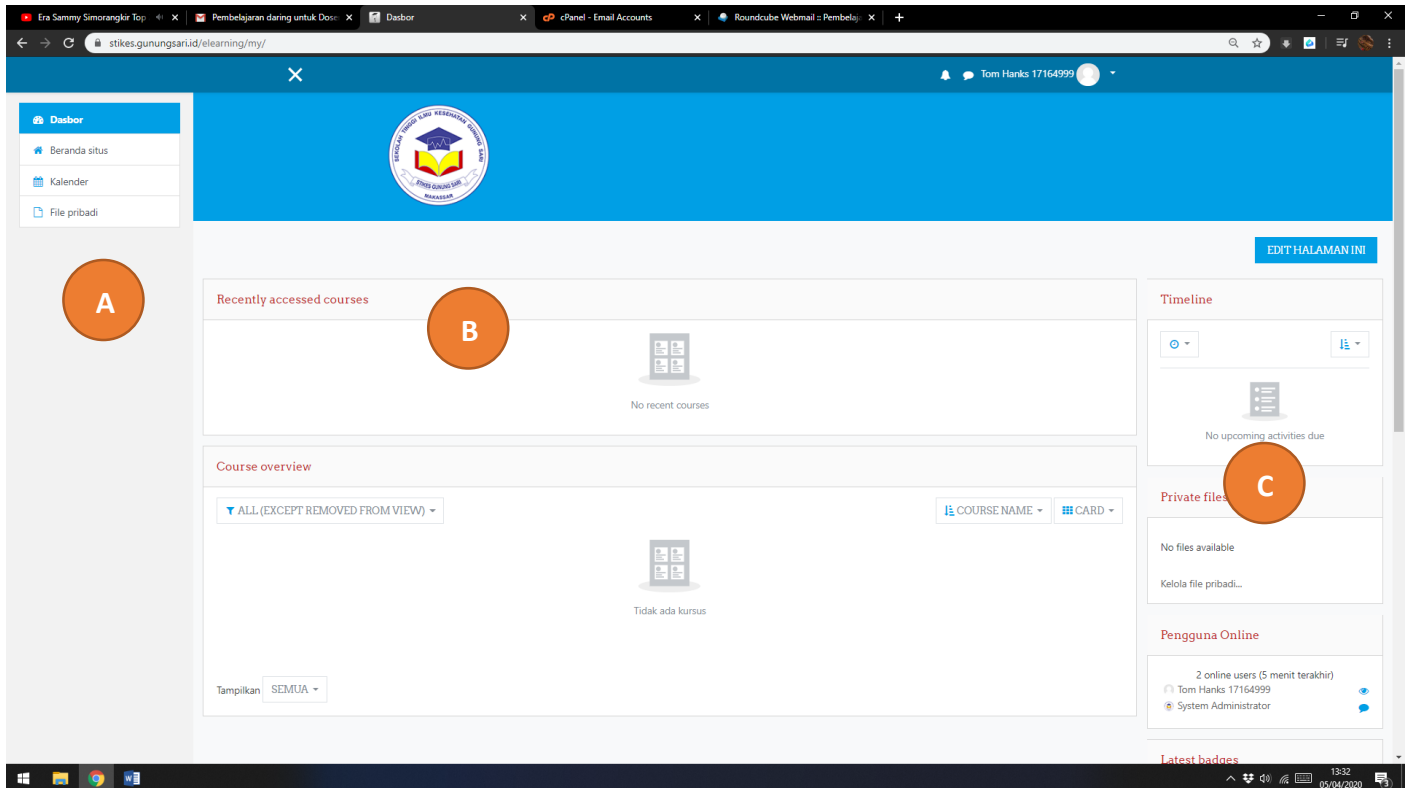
Era Sammy Simorangkir Top
Pembelajaran daring untuk Dose
Dasbor
cPanel - Email Accounts
Roundcube Webmail :: Pembelaja
stikes.gunungsari.id/elearning/my/

Tom Hanks 17164999

Dasbor
Beranda situs
Kalender
File pribadi

SEKOLAH TINGGI ILMU KESEHATAN GUNUNG SARI
STIKES GUNUNG SARI
MAKASSAR

EDIT HALAMAN INI

A

Recently accessed courses

B

No recent courses

Course overview

ALL (EXCEPT REMOVED FROM VIEW)
COURSE NAME
CARD

Tidak ada kursus

Tampilkan SEMUA

Timeline

No upcoming activities due

C

Private files

No files available

Kelola file pribadi...

Pengguna Online

2 online users (5 menit terakhir)
Tom Hanks 17164999
System Administrator

Latest badges

13:32
05/04/2020